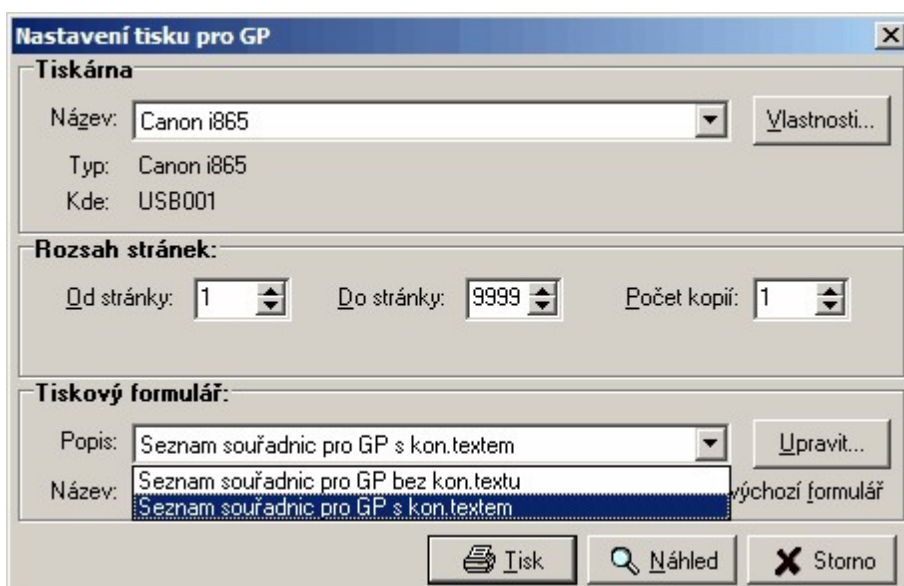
Nastavení tisku pro GP

Tiskárna

Název: Canon i865

Vlastnosti...

Typ: Canon i865

Kde: USB001

Rozsah stránek:

Od stránky: 1

Do stránky: 9999

Počet kopií: 1

Tiskový formulář:

Popis: Seznam souřadnic pro GP s kon.textem

Upravit...

Seznam souřadnic pro GP bez kon.textu

Seznam souřadnic pro GP s kon.textem

Název:

výchozí formulář

Tisk

Náhled

Storno